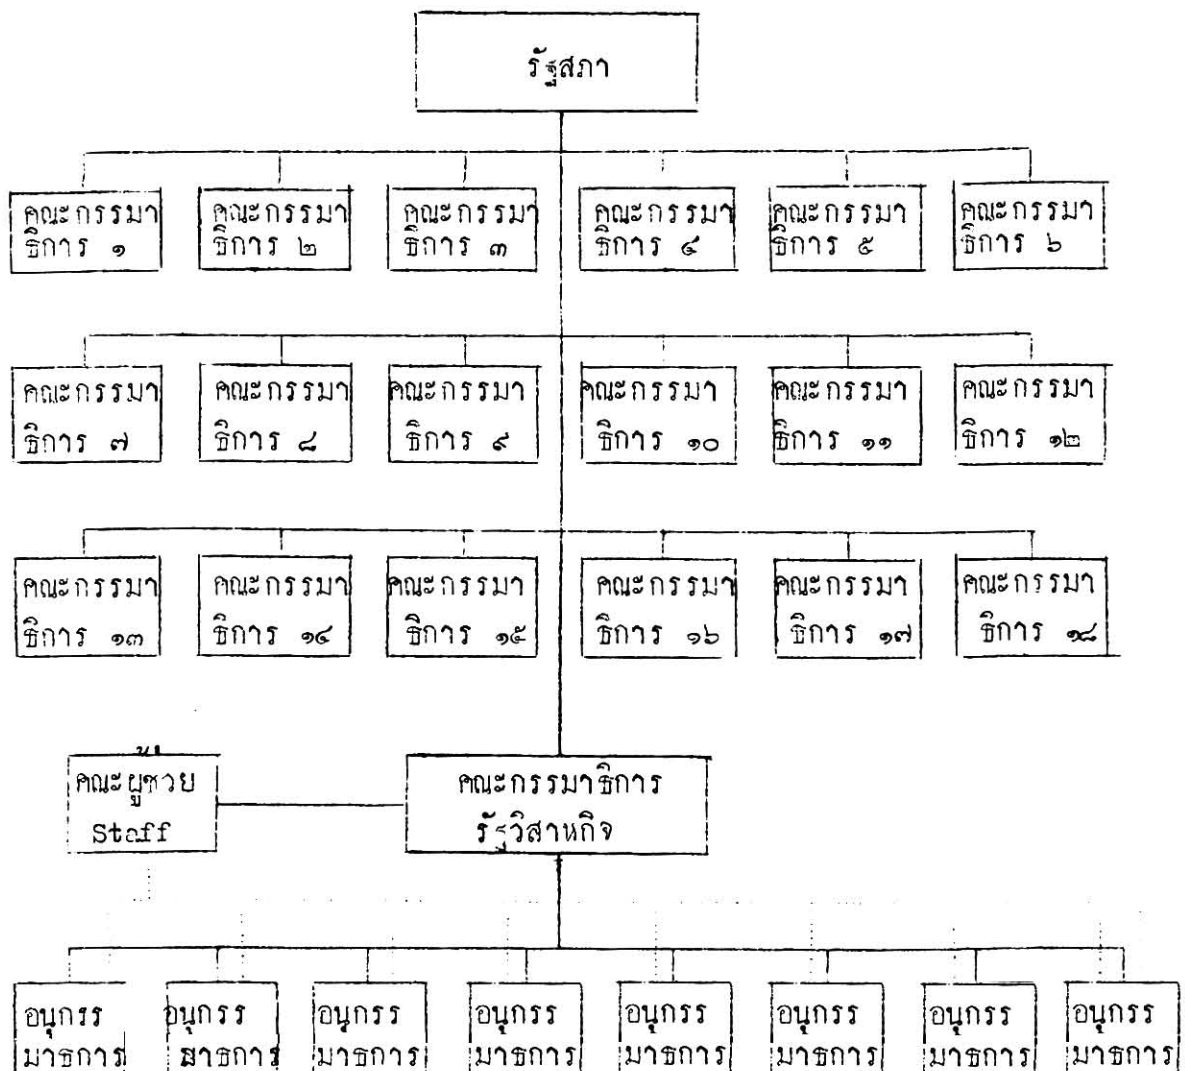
รัฐสภา

คณะกรรมาธิการ ๑

คณะกรรมาธิการ ๒

คณะกรรมาธิการ ๓

คณะกรรมาธิการ ๔

คณะกรรมาธิการ ๕

คณะกรรมาธิการ ๖

คณะกรรมาธิการ ๗

คณะกรรมาธิการ ๘

คณะกรรมาธิการ ๙

คณะกรรมาธิการ ๑๐

คณะกรรมาธิการ ๑๑

คณะกรรมาธิการ ๑๒

คณะกรรมาธิการ ๑๓

คณะกรรมาธิการ ๑๔

คณะกรรมาธิการ ๑๕

คณะกรรมาธิการ ๑๖

คณะกรรมาธิการ ๑๗

คณะกรรมาธิการ ๑๘

คณะผู้ช่วย Staff

คณะกรรมาธิการ รัฐวิสาหกิจ

อนุกรรมาธการ

อนุกรรมาธการ

อนุกรรมาธการ

อนุกรรมาธการ

อนุกรรมาธการ

อนุกรรมาธการ

อนุกรรมาธการ

อนุกรรมาธการ